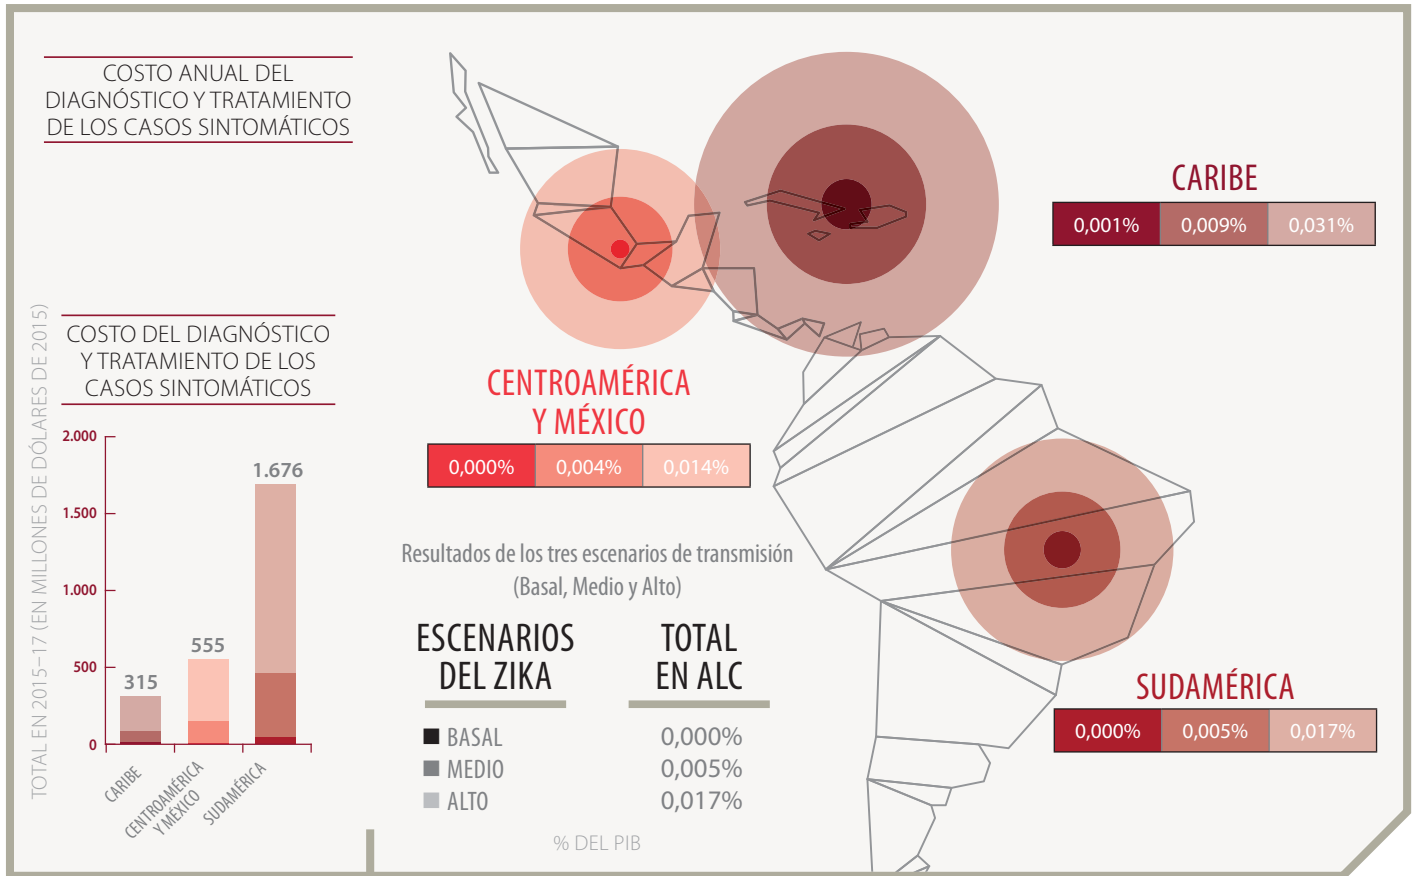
COSTO ANUAL DEL DIAGNÓSTICO Y TRATAMIENTO DE LOS CASOS SINTOMÁTICOS

CARIBE

| 0,001% | 0,009% | 0,031% |
|---|---|---|

COSTO DEL DIAGNÓSTICO Y TRATAMIENTO DE LOS CASOS SINTOMÁTICOS

TOTAL EN 2015–17 (EN MILLONES DE DÓLARES DE 2015)

2.000
1.500
1.000
500
0

315
555
1.676

CARIBE
CENTROAMÉRICA Y MÉXICO
SUDAMÉRICA

CENTROAMÉRICA Y MÉXICO

| 0,000% | 0,004% | 0,014% |
|---|---|---|

Resultados de los tres escenarios de transmisión (Basal, Medio y Alto)

| ESCENARIOS DEL ZIKA | TOTAL EN ALC |
|---|---|
| BASAL | 0,000% |
| MEDIO | 0,005% |
| ALTO | 0,017% |

% DEL PIB

SUDAMÉRICA

| 0,000% | 0,005% | 0,017% |
|---|---|---|